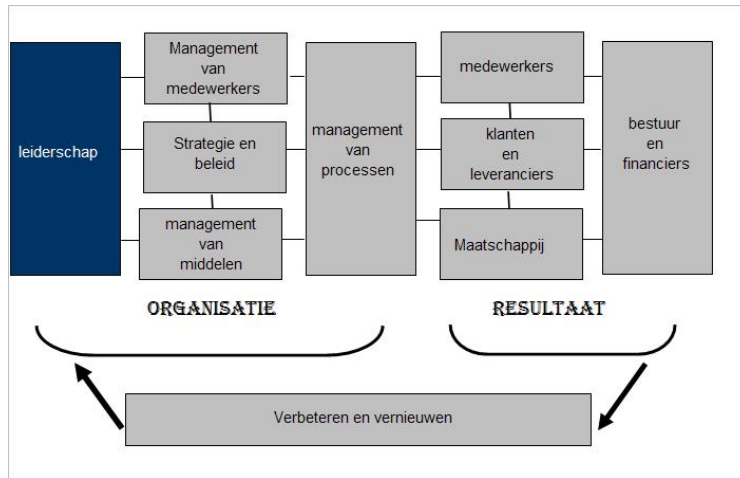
leiderschap

Management van medewerkers

Strategie en beleid

management van middelen

management van processen

medewerkers

klanten en leveranciers

Maatschappij

bestuur en financiers

ORGANISATIE

RESULTAAT

Verbeteren en vernieuwen